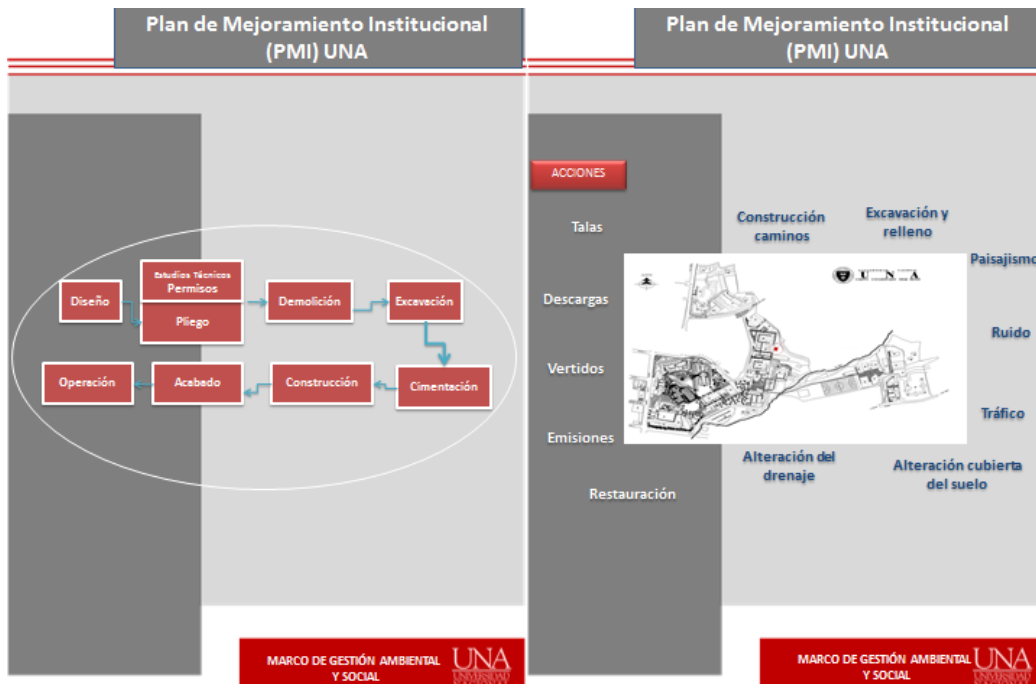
Plan de Mejoramiento Institucional (PMI) UNA

Diseño

Estudios Técnicos
Permisos

Pliego

Demolición

Excavación

Cimentación

Construcción

Acabado

Operación

MARCO DE GESTIÓN AMBIENTAL Y SOCIAL

UNA
UNIVERSIDAD NACIONAL

Plan de Mejoramiento Institucional (PMI) UNA

ACCIONES

Talas

Descargas

Vertidos

Emisiones

Restauración

Construcción caminos

Excavación y relleno

Paisajismo

Ruido

Tráfico

Alteración del drenaje

Alteración cubierta del suelo

UNA

MARCO DE GESTIÓN AMBIENTAL Y SOCIAL

UNA
UNIVERSIDAD NACIONAL